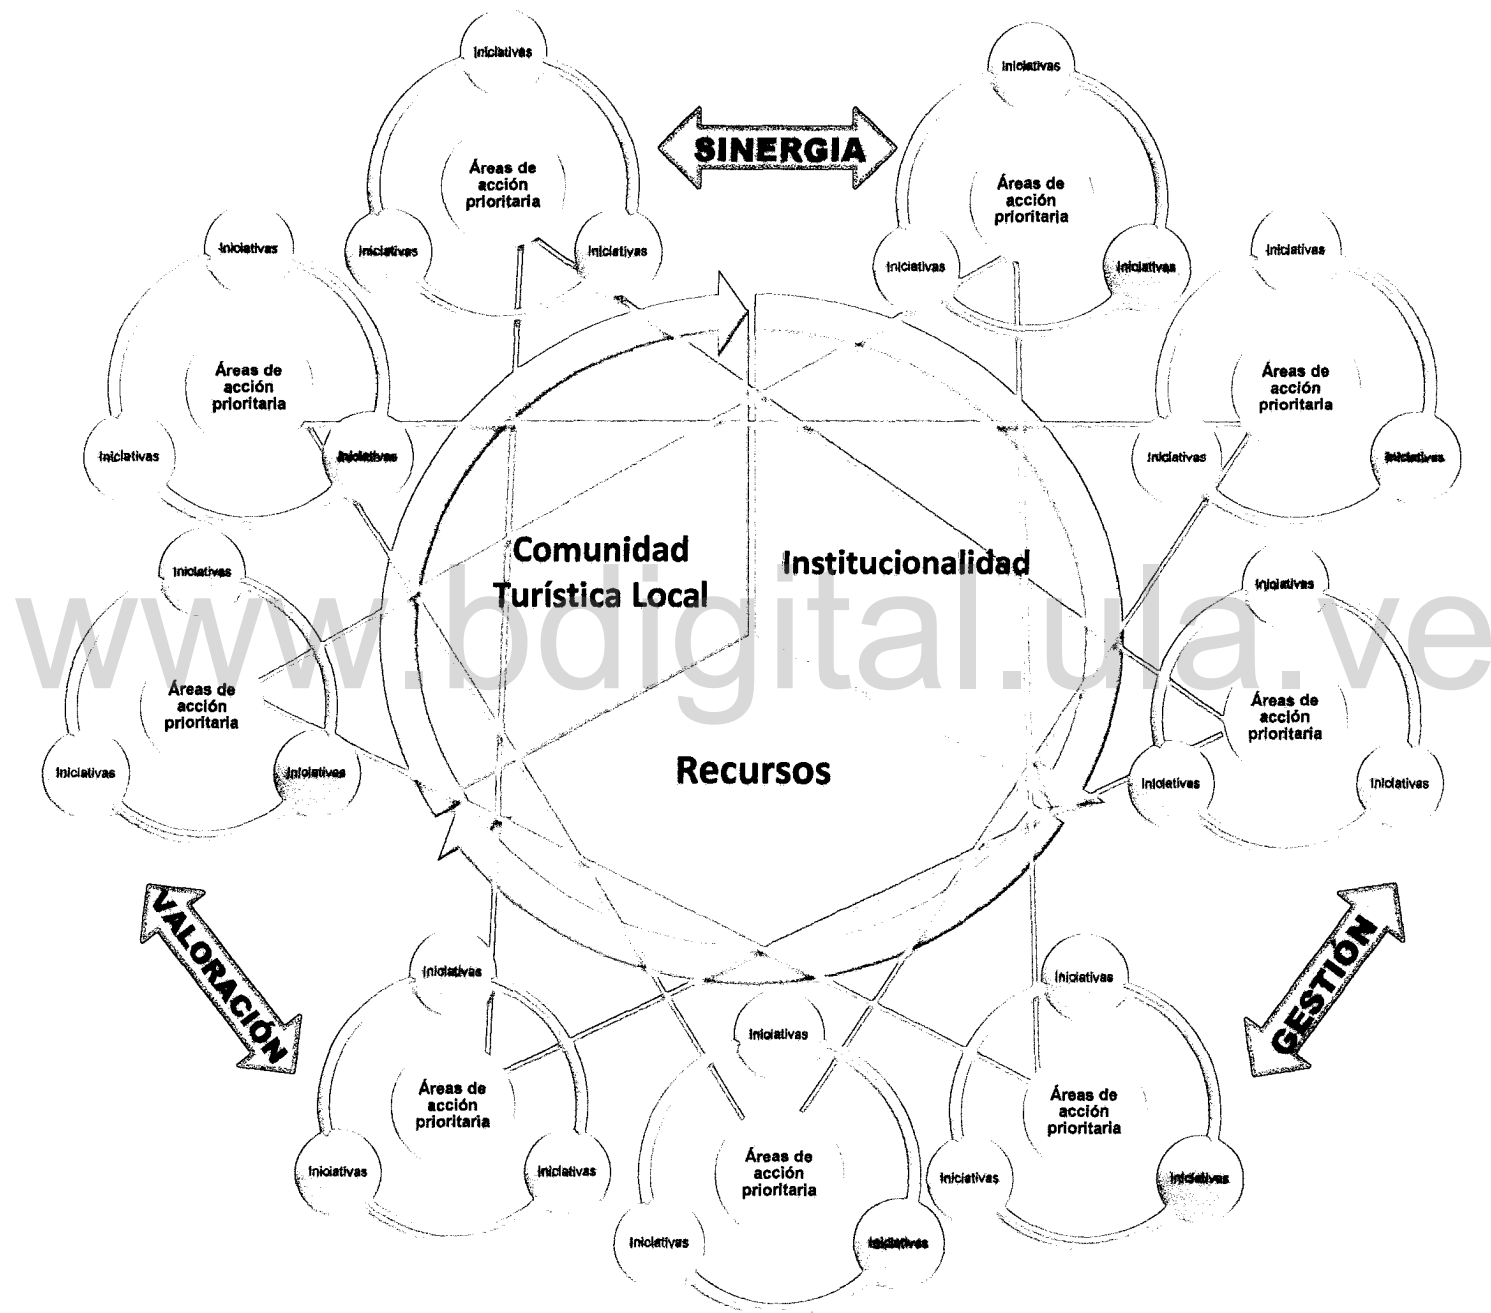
SINERGIA

Iniciativas
Áreas de acción prioritaria
Iniciativas
Iniciativas

Iniciativas
Áreas de acción prioritaria
Iniciativas
Iniciativas

Iniciativas
Áreas de acción prioritaria
Iniciativas
Iniciativas

Iniciativas
Áreas de acción prioritaria
Iniciativas
Iniciativas

Iniciativas
Áreas de acción prioritaria
Iniciativas
Iniciativas

Iniciativas
Áreas de acción prioritaria
Iniciativas
Iniciativas

Comunidad Turística Local

Institucionalidad

Recursos

www.bdigital.ula.ve

VALORACIÓN

GESTIÓN

Iniciativas
Áreas de acción prioritaria
Iniciativas
Iniciativas

Iniciativas
Áreas de acción prioritaria
Iniciativas
Iniciativas

Iniciativas
Áreas de acción prioritaria
Iniciativas
Iniciativas